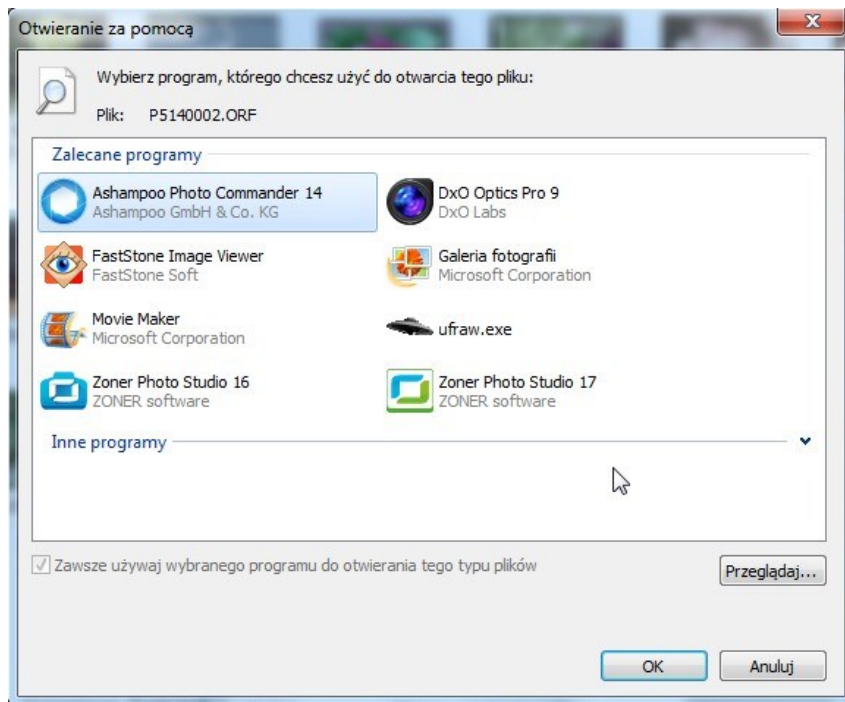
Otwieranie za pomocą

Wybierz program, którego chcesz użyć do otwarcia tego pliku:

Plik: P5140002.ORF

Zalecane programy

Ashampoo Photo Commander 14
Ashampoo GmbH & Co. KG

DxO Optics Pro 9
DxO Labs

FastStone Image Viewer
FastStone Soft

Galeria fotografii
Microsoft Corporation

Movie Maker
Microsoft Corporation

ufraw.exe

Zoner Photo Studio 16
ZONER software

Zoner Photo Studio 17
ZONER software

Inne programy

Zawsze używaj wybranego programu do otwierania tego typu plików

Przeglądaj...

OK

Anuluj